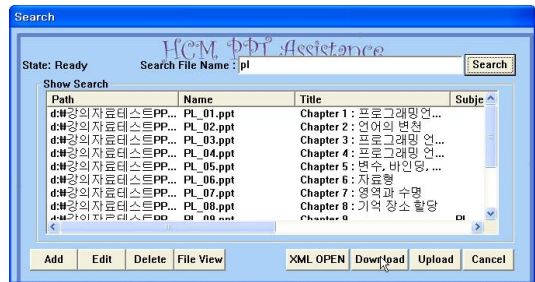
Search

HCM, PPT Assistance

State: Ready

Search File Name : pl

Search

Show Search

| Path | Name | Title | Subje |
|---|---|---|---|
| d:₩강의자료테스트PP... | PL_01.ppt | Chapter 1 : 프로그래밍언... | |
| d:₩강의자료테스트PP... | PL_02.ppt | Chapter 2 : 언어의 변천 | |
| d:₩강의자료테스트PP... | PL_03.ppt | Chapter 3 : 프로그래밍 언... | |
| d:₩강의자료테스트PP... | PL_04.ppt | Chapter 4 : 프로그래밍 언... | |
| d:₩강의자료테스트PP... | PL_05.ppt | Chapter 5 : 변수, 바인딩, ... | |
| d:₩강의자료테스트PP... | PL_06.ppt | Chapter 6 : 자료형 | |
| d:₩강의자료테스트PP... | PL_07.ppt | Chapter 7 : 영역과 수명 | |
| d:₩강의자료테스트PP... | PL_08.ppt | Chapter 8 : 기억 장소 할당 | |
| d:₩강의자료테스트PP... | PL_09.ppt | Chapter 9 | PL |

Add | Edit | Delete | File View | XML OPEN | Download | Upload | Cancel